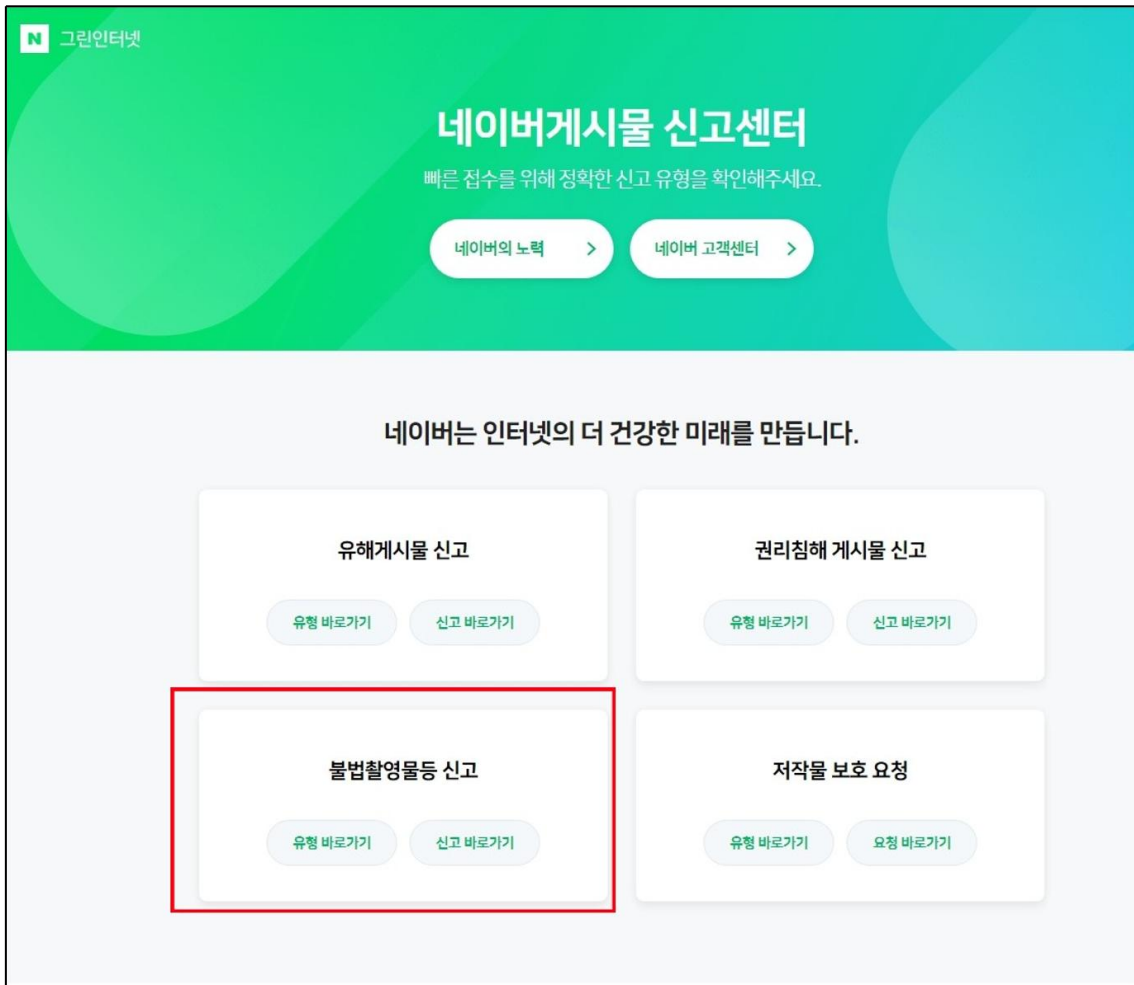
N 그린인터넷

네이버게시물 신고센터

빠른 접수를 위해 정확한 신고 유형을 확인해주세요.

네이버의 노력 >

네이버 고객센터 >

네이버는 인터넷의 더 건강한 미래를 만듭니다.

유해게시물 신고

유형 바로가기

신고 바로가기

권리침해 게시물 신고

유형 바로가기

신고 바로가기

불법촬영물등 신고

유형 바로가기

신고 바로가기

저작물 보호 요청

유형 바로가기

요청 바로가기